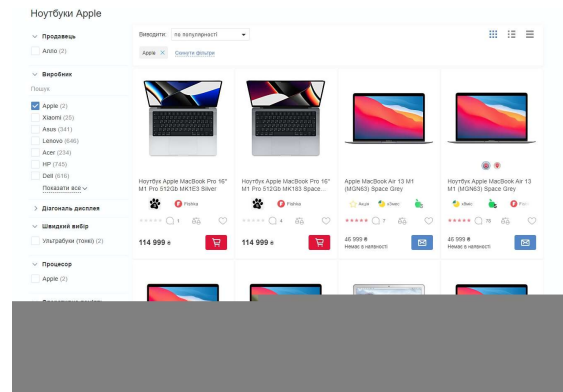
Ноутбуки Apple

Продавець
Aiolo (2)

Виробник
Пошук
Apple (2)
Xiaomi (35)
Asus (341)
Lenovo (646)
Acer (234)
HP (745)
Dell (616)
Показати все

Діагональ дисплея

Швидкий вибір
Ультрабуки (тонкі) (2)

Процесор
Apple (2)

Виводити: по популярності
Apple ×
Скинути фільтри

Ноутбук Apple MacBook Pro 16" M1 Pro 512Gb MK1E3 Silver
Fishka
1
114 999 ₴

Ноутбук Apple MacBook Pro 16" M1 Pro 512Gb MK183 Space...
Fishka
4
114 999 ₴

Apple MacBook Air 13 M1 (MGN63) Space Grey
Акція
єБонус
7
46 999 ₴
Немає в наявності

Ноутбук Apple MacBook Air 13 M1 (MGN63) Space Grey
єБонус
78
46 999 ₴
Немає в наявності